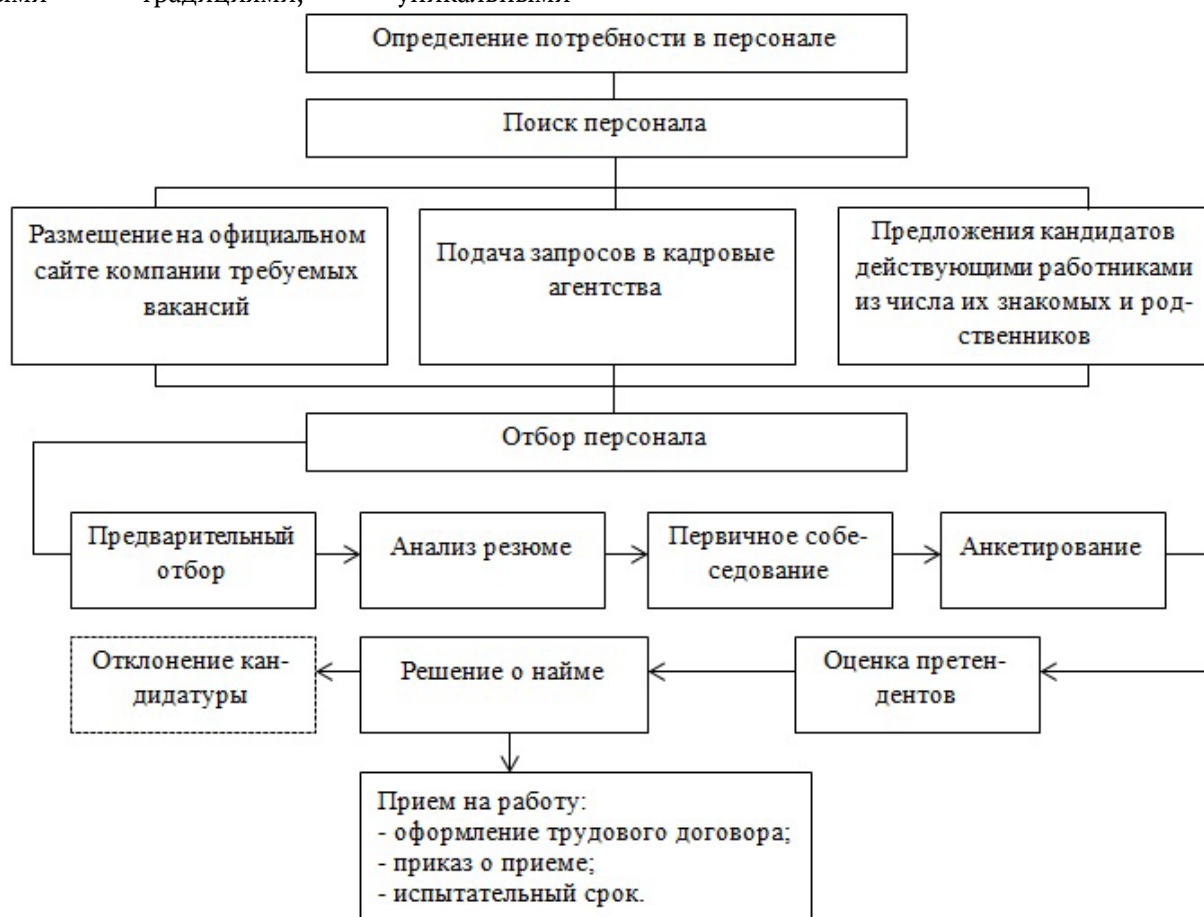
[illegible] традициями, уникальными

Определение потребности в персонале

Поиск персонала

Размещение на официальном сайте компании требуемых вакансий

Подача запросов в кадровые агентства

Предложения кандидатов действующими работниками из числа их знакомых и родственников

Отбор персонала

Предварительный отбор

Анализ резюме

Первичное собеседование

Анкетирование

Отклонение кандидатуры

Решение о найме

Оценка претендентов

Прием на работу:
- оформление трудового договора;
- приказ о приеме;
- испытательный срок.